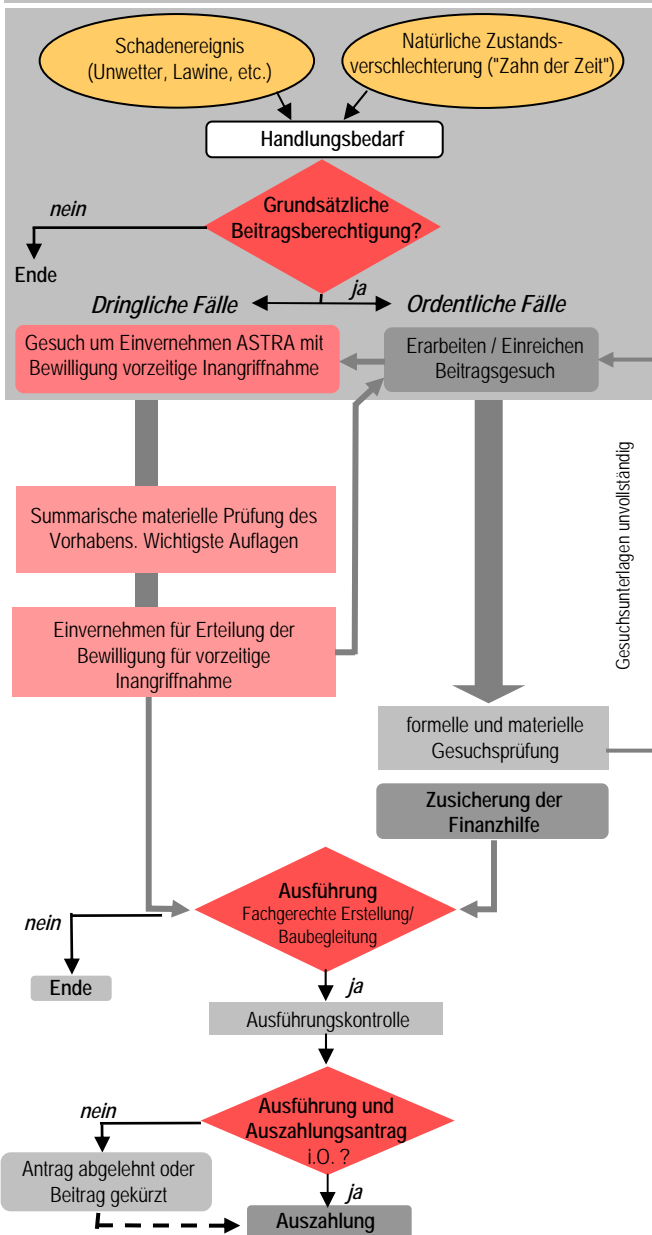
Schadenereignis (Unwetter, Lawine, etc.)

Natürliche Zustandsverschlechterung ("Zahn der Zeit")

Handlungsbedarf

nein

Grundsätzliche Beitragsberechtigung?

Ende

ja

Dringliche Fälle

Ordentliche Fälle

Gesuch um Einvernehmen ASTRA mit Bewilligung vorzeitige Inangriffnahme

Erarbeiten / Einreichen Beitragsgesuch

Gesuchsunterlagen unvollständig

Summarische materielle Prüfung des Vorhabens. Wichtigste Auflagen

Einvernehmen für Erteilung der Bewilligung für vorzeitige Inangriffnahme

formelle und materielle Gesuchsprüfung

Zusicherung der Finanzhilfe

nein

Ausführung
Fachgerechte Erstellung/ Baubegleitung

Ende

ja

Ausführungskontrolle

nein

Ausführung und Auszahlungsantrag i.O. ?

Antrag abgelehnt oder Beitrag gekürzt

ja

Auszahlung